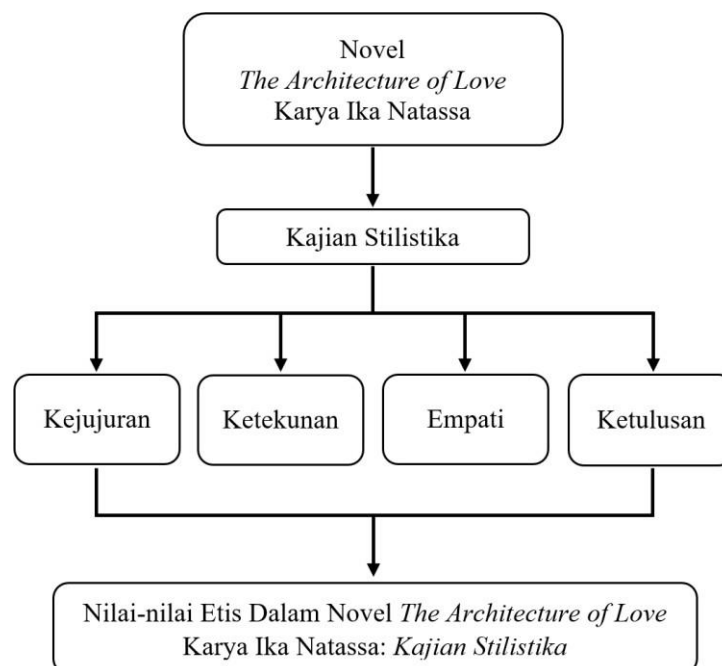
Novel
The Architecture of Love
Karya Ika Natassa

Kajian Stilistika

Kejujuran

Ketekunan

Empati

Ketulusan

Nilai-nilai Etis Dalam Novel The Architecture of Love
Karya Ika Natassa: Kajian Stilistika